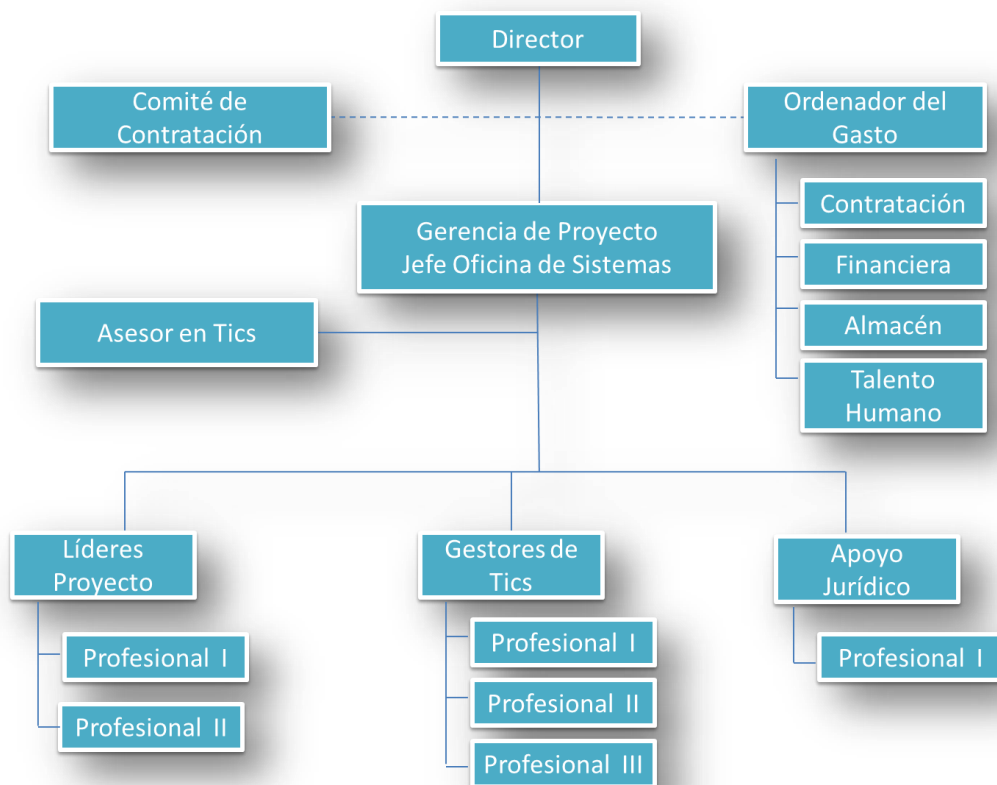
Director

Comité de Contratación

Ordenador del Gasto

Contratación

Financiera

Almacén

Talento Humano

Gerencia de Proyecto
Jefe Oficina de Sistemas

Asesor en Tics

Líderes Proyecto

Profesional I

Profesional II

Gestores de Tics

Profesional I

Profesional II

Profesional III

Apoyo Jurídico

Profesional I